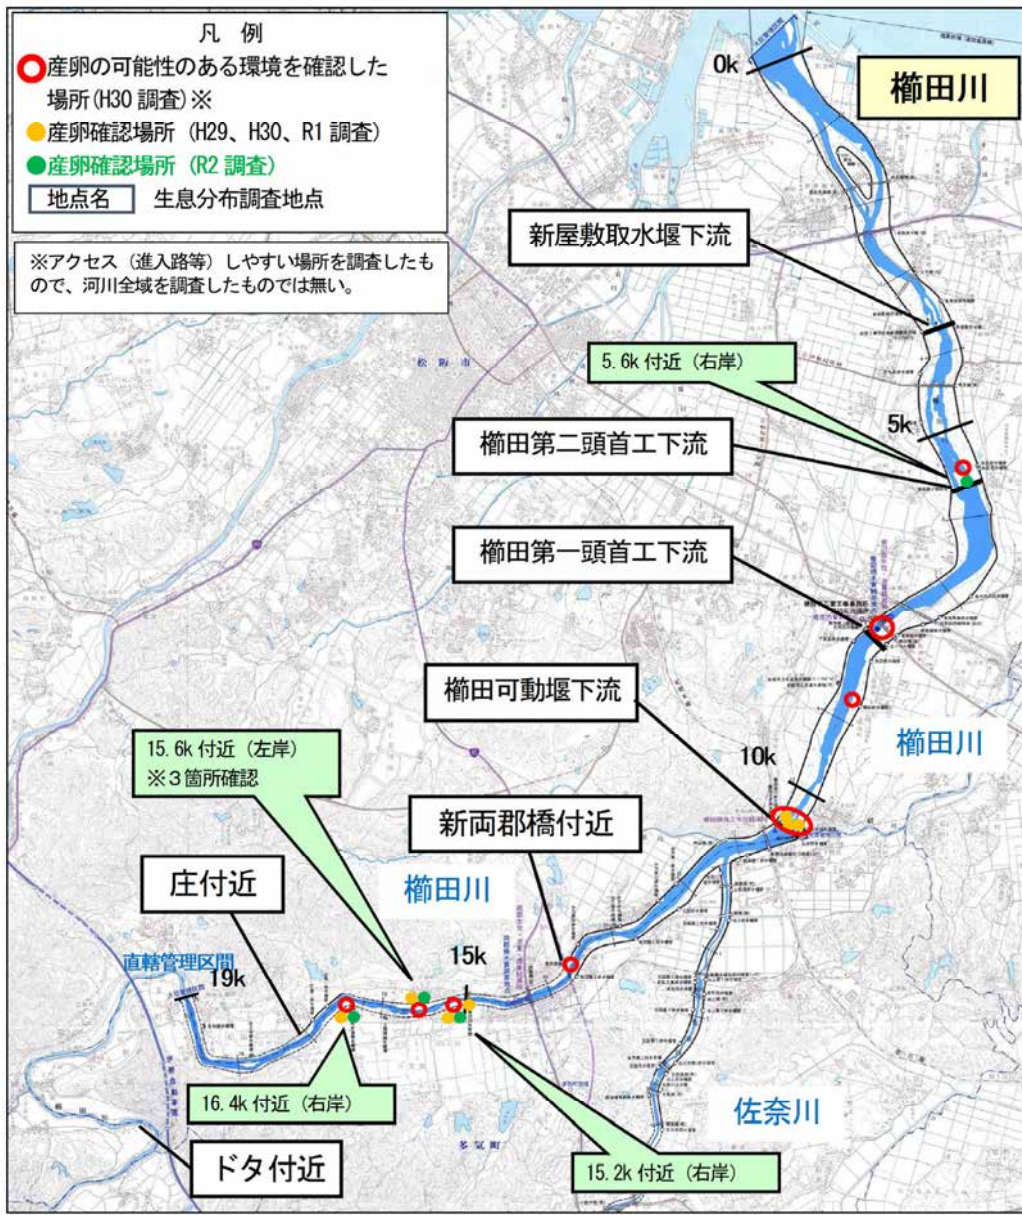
凡　例
産卵の可能性のある環境を確認した場所(H30 調査)※
産卵確認場所（H29、H30、R1 調査）
産卵確認場所（R2 調査）
地点名　生息分布調査地点

※アクセス（進入路等）しやすい場所を調査したもので、河川全域を調査したものでは無い。

0k
櫛田川
新屋敷取水堰下流
5.6k 付近（右岸）
5k
櫛田第二頭首工下流
櫛田第一頭首工下流
櫛田可動堰下流
櫛田川
10k
15.6k 付近（左岸）
※３箇所確認
新両郡橋付近
庄付近
櫛田川
15k
直轄管理区間
19k
16.4k 付近（右岸）
佐奈川
ドタ付近
15.2k 付近（右岸）